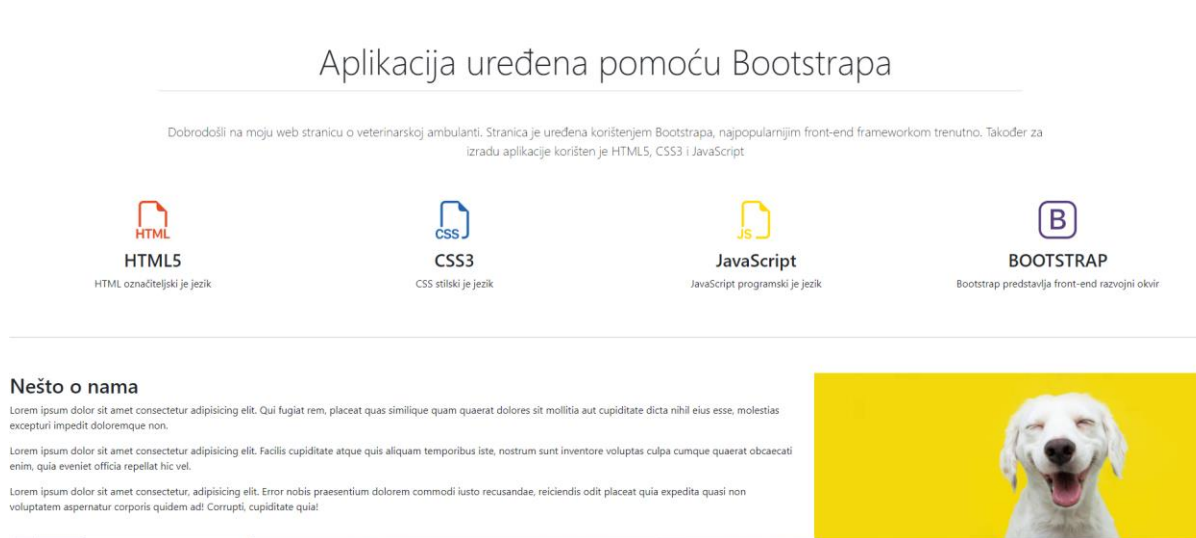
Aplikacija uređena pomoću Bootstrapa

Dobrodošli na moju web stranicu o veterinarskoj ambulanti. Stranica je uređena korištenjem Bootstrapa, najpopularnijim front-end frameworkom trenutno. Također za izradu aplikacije korišten je HTML5, CSS3 i JavaScript

HTML
HTML5
HTML označiteljski je jezik

CSS
CSS3
CSS stilski je jezik

JS
JavaScript
JavaScript programski je jezik

B
BOOTSTRAP
Bootstrap predstavlja front-end razvojni okvir

Nešto o nama

Lorem ipsum dolor sit amet consectetur adipisicing elit. Qui fugiat rem, placeat quas similique quam quaerat dolores sit mollitia aut cupiditate dicta nihil eius esse, molestias excepturi impedit doloremque non.

Lorem ipsum dolor sit amet consectetur adipisicing elit. Facilis cupiditate atque quis aliquam temporibus iste, nostrum sunt inventore voluptas culpa cumque quaerat obcaecati enim, quia eveniet officia repellat hic vel.

Lorem ipsum dolor sit amet consectetur, adipisicing elit. Error nobis praesentium dolorem commodi iusto recusandae, reiciendis odit placeat quia expedita quasi non voluptatem aspernatur corporis quidem ad! Corrupti, cupiditate quia!